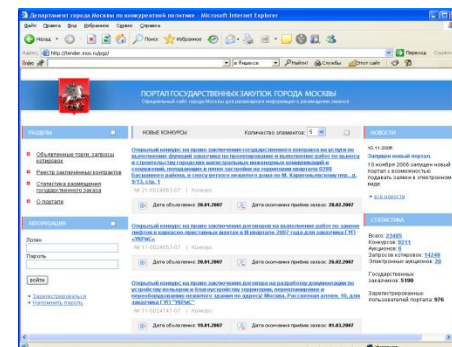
Департамент города Москвы по конкурентной политике - Microsoft Internet Explorer

Файл Правка Вид Избранное Сервис Справка

Назад Поиск Избранное

Адрес http://tender.mos.ru/pgz/ Переход Ссылки

Index в Яндексе PageRank Службы Этот сайт

ПОРТАЛ ГОСУДАРСТВЕННЫХ ЗАКУПОК ГОРОДА МОСКВЫ
Официальный сайт города Москвы для размещения информации о размещении заказов

РАЗДЕЛЫ

Объявленные торги, запросы котировок

Реестр заключенных контрактов

Статистика размещения государственного заказа

О портале

АВТОРИЗАЦИЯ

Логин

Пароль

войти

Зарегистрироваться

Напомнить пароль

НОВЫЕ КОНКУРСЫ

Количество элементов: 5

Открытый конкурс на право заключения государственного контракта на услуги по выполнению функций заказчика по проектированию и выполнению работ по выносу и строительству городских магистральных инженерных коммуникаций и сооружений, площадочных и летних застроек на территории квартала 0286 Бабушкинского района, в связи ресурса немного дома по М. Ярославской пер... д. 9/13, стр. 1

№ 31-0024087/07 | Конкурс

Дата объявления: 20.01.2007 Дата окончания приёма заявок: 28.02.2007

Открытый конкурс на право заключения договоров на выполнение работ по замене лифтов в каркасно-панельных шахтах в Мосрайоне в 2007 году для заказчика ГУ "УКРиС"

№ 11-0024053/07 | Конкурс

Дата объявления: 20.01.2007 Дата окончания приёма заявок: 26.02.2007

Открытый конкурс на право заключения договора на разработку документации по устройству освещения и благоустройству территории, переоснащению и переоборудованию нежилого здания по адресу: Москва, Рассохина аллея, 10, для заказчика ГУ "УКРиС"

№ 11-0024747/07 | Конкурс

Дата объявления: 19.01.2007 Дата окончания приёма заявок: 01.03.2007

НОВОСТИ

10.11.2006
Запущен новый портал.
10 ноября 2006 запущен новый портал с возможностью подавать заявки в электронном виде.

все новости

СТАТИСТИКА

Всего: 23465
Конкурсов: 9211
Аукционов: 0
Запросов котировок: 14249
Электронных аукционов: 20

Государственных заказчиков: 5190

Зарегистрированных пользователей портала: 976